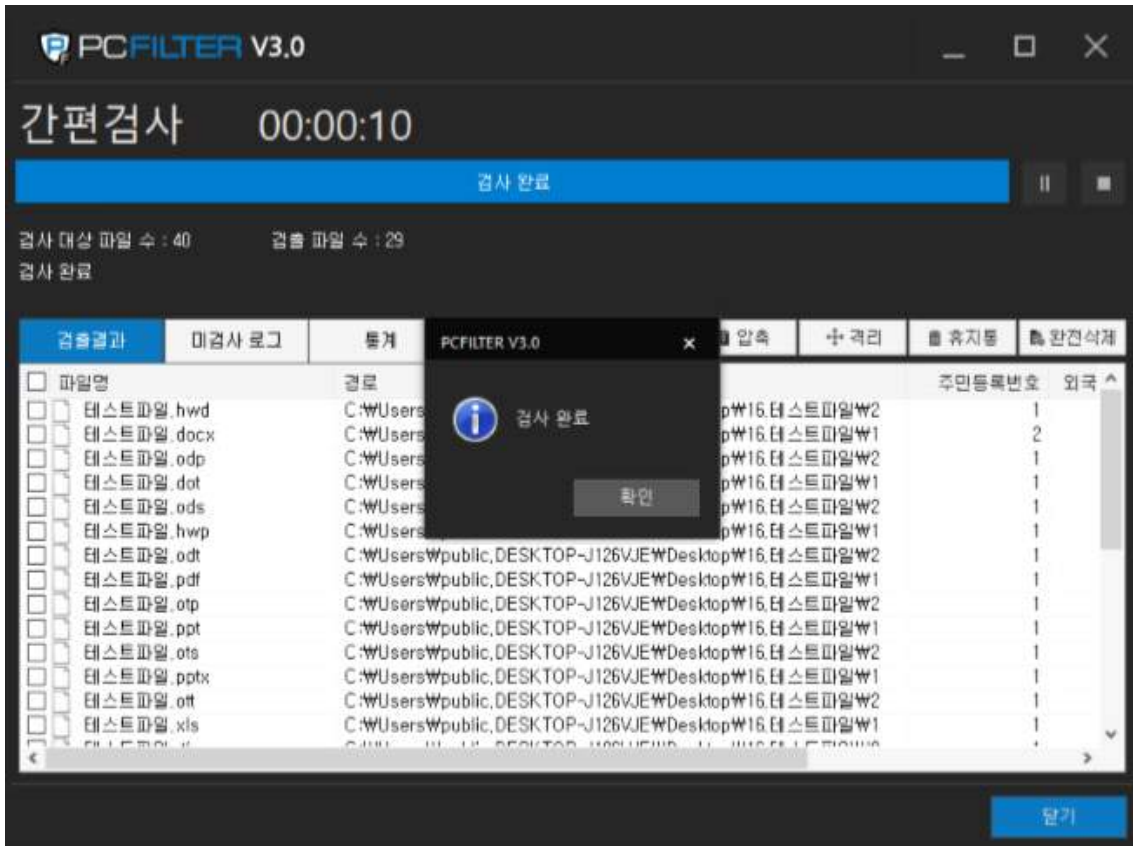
PCFILTER V3.0

간편검사 00:00:10

검사 완료

검사 대상 파일 수 : 40 검출 파일 수 : 29
검사 완료

검출결과 | 미검사 로그 | 통계 | 압축 | 격리 | 휴지통 | 완전삭제

PCFILTER V3.0 ×
검사 완료
확인

| 파일명 | 경로 | 주민등록번호 | 외국 |
|---|---|---|---|
| 테스트파일.hwd | C:₩Users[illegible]p₩16.테스트파일₩2 | 1 | |
| 테스트파일.docx | C:₩Users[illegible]p₩16.테스트파일₩1 | 2 | |
| 테스트파일.odp | C:₩Users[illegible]p₩16.테스트파일₩2 | 1 | |
| 테스트파일.dot | C:₩Users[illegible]p₩16.테스트파일₩1 | 1 | |
| 테스트파일.ods | C:₩Users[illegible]p₩16.테스트파일₩2 | 1 | |
| 테스트파일.hwp | C:₩Users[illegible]p₩16.테스트파일₩1 | 1 | |
| 테스트파일.odt | C:₩Users₩public.DESKTOP-J126VJE₩Desktop₩16.테스트파일₩2 | 1 | |
| 테스트파일.pdf | C:₩Users₩public.DESKTOP-J126VJE₩Desktop₩16.테스트파일₩1 | 1 | |
| 테스트파일.otp | C:₩Users₩public.DESKTOP-J126VJE₩Desktop₩16.테스트파일₩2 | 1 | |
| 테스트파일.ppt | C:₩Users₩public.DESKTOP-J126VJE₩Desktop₩16.테스트파일₩1 | 1 | |
| 테스트파일.ots | C:₩Users₩public.DESKTOP-J126VJE₩Desktop₩16.테스트파일₩2 | 1 | |
| 테스트파일.pptx | C:₩Users₩public.DESKTOP-J126VJE₩Desktop₩16.테스트파일₩1 | 1 | |
| 테스트파일.ott | C:₩Users₩public.DESKTOP-J126VJE₩Desktop₩16.테스트파일₩2 | 1 | |
| 테스트파일.xls | C:₩Users₩public.DESKTOP-J126VJE₩Desktop₩16.테스트파일₩1 | 1 | |

닫기